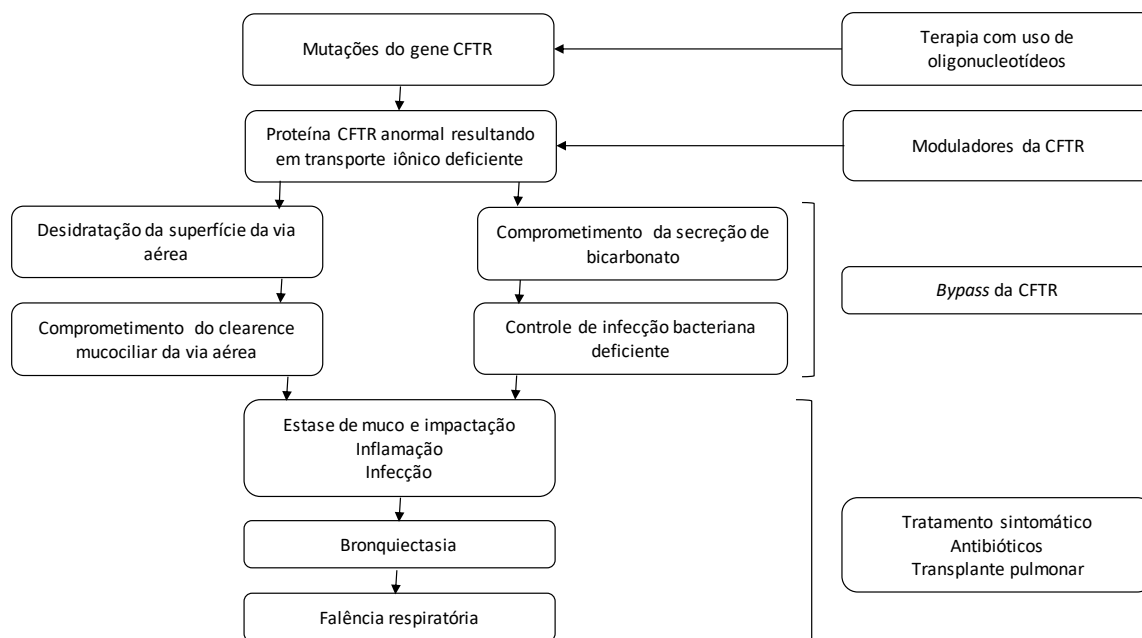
Mutações do gene CFTR

Terapia com uso de oligonucleotídeos

Proteína CFTR anormal resultando em transporte iônico deficiente

Moduladores da CFTR

Desidratação da superfície da via aérea

Comprometimento do clearence mucociliar da via aérea

Comprometimento da secreção de bicarbonato

Controle de infecção bacteriana deficiente

*Bypass* da CFTR

Estase de muco e impactação
Inflamação
Infecção

Bronquiectasia

Falência respiratória

Tratamento sintomático
Antibióticos
Transplante pulmonar